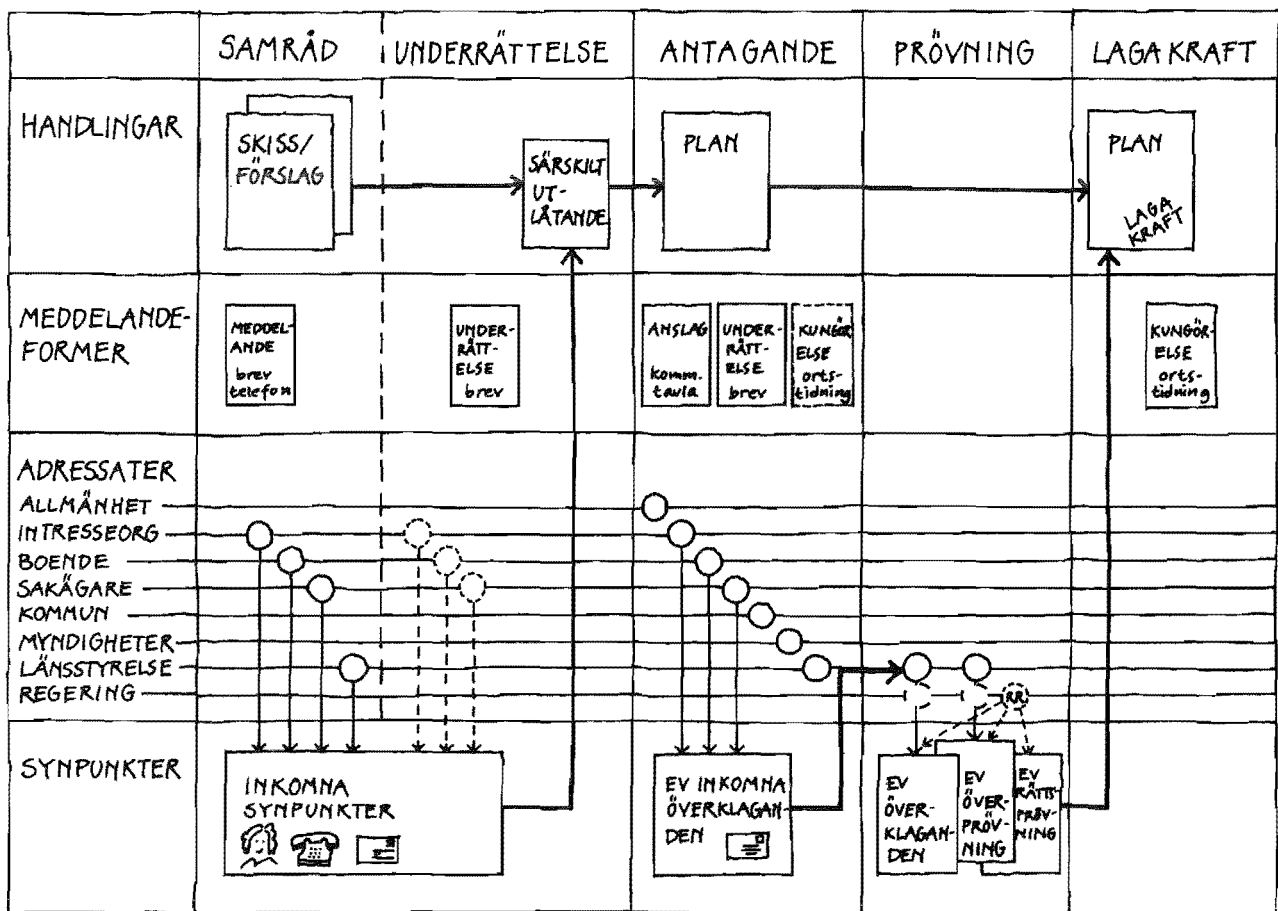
| | SAMRÅD | UNDERRÄTTELSE | ANTAGANDE | PRÖVNING | LAGA KRAFT |
|---|---|---|---|---|---|
| HANDLINGAR | SKISS/ FÖRSLAG | SÄRSKILT UTLÅTANDE | PLAN | | PLAN LAGA KRAFT |
| MEDDELANDEFORMER | MEDDELANDE brev telefon | UNDERRÄTTELSE brev | ANSLAG komm. tavla; UNDERRÄTTELSE brev; KUNGÖRELSE ortstidning | | KUNGÖRELSE ortstidning |
| ADRESSATER ALLMÄNHET INTRESSEORG BOENDE SAKÄGARE KOMMUN MYNDIGHETER LÄNSSTYRELSE REGERING | | | | RR | |
| SYNPUNKTER | INKOMNA SYNPUNKTER | | EV INKOMNA ÖVERKLAGANDEN | EV ÖVERKLAGANDEN; EV ÖVERPRÖVNING; EV RÄTTSPRÖVNING | |